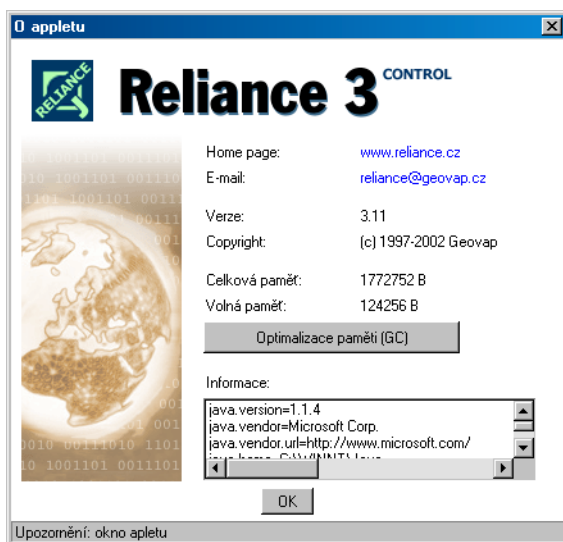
O appletu

RELIANCE

Reliance 3 CONTROL

| Home page: | www.reliance.cz |
|---|---|
| E-mail: | reliance@geovap.cz |
| Verze: | 3.11 |
| Copyright: | (c) 1997-2002 Geovap |
| Celková paměť: | 1772752 B |
| Volná paměť: | 124256 B |

Optimalizace paměti (GC)

Informace:

java.version=1.1.4
java.vendor=Microsoft Corp.
java.vendor.url=http://www.microsoft.com/
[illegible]

OK

Upozornění: okno apletu